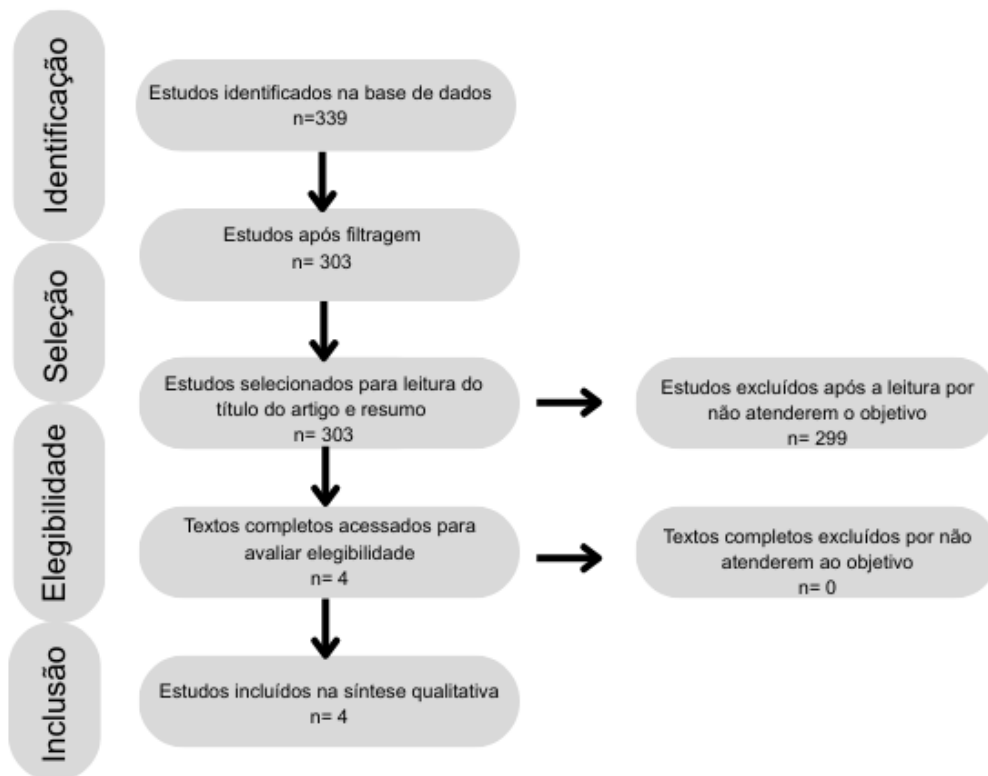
Identificação

Estudos identificados na base de dados
n=339

Estudos após filtragem
n= 303

Seleção

Estudos selecionados para leitura do título do artigo e resumo
n= 303

Estudos excluídos após a leitura por não atenderem o objetivo
n= 299

Elegibilidade

Textos completos acessados para avaliar elegibilidade
n= 4

Textos completos excluídos por não atenderem ao objetivo
n= 0

Inclusão

Estudos incluídos na síntese qualitativa
n= 4